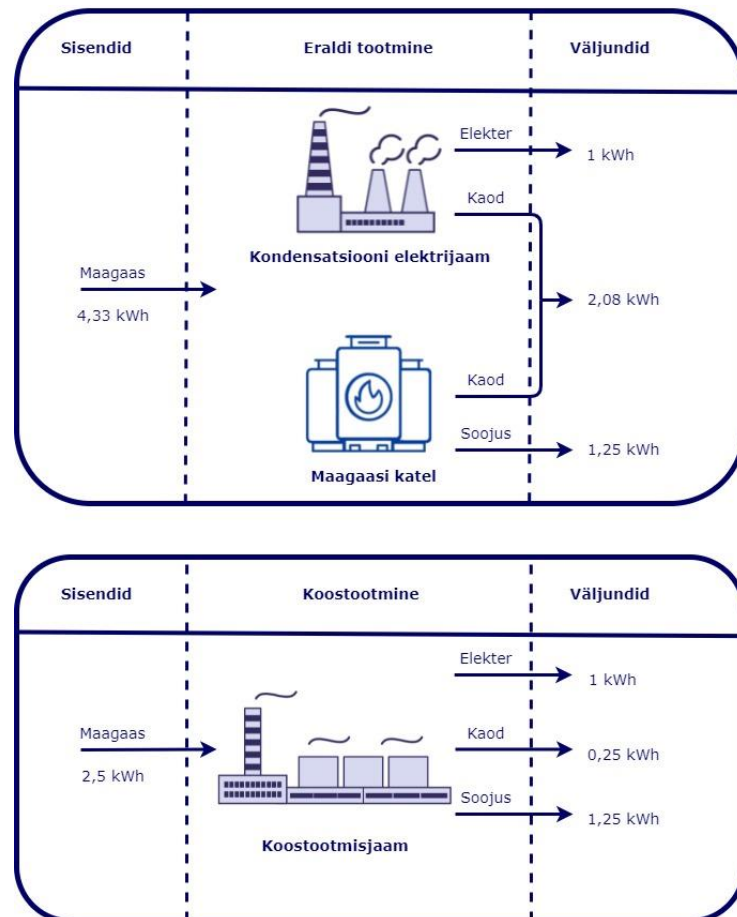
Sisendid

Eraldi tootmine

Väljundid

Elekter

1 kWh

Kaod

Kondensatsiooni elektrijaam

Maagaas

4,33 kWh

2,08 kWh

Kaod

Soojus

1,25 kWh

Maagaasi katel

Sisendid

Koostootmine

Väljundid

Elekter

1 kWh

Maagaas

2,5 kWh

Kaod

0,25 kWh

Soojus

1,25 kWh

Koostootmisjaam